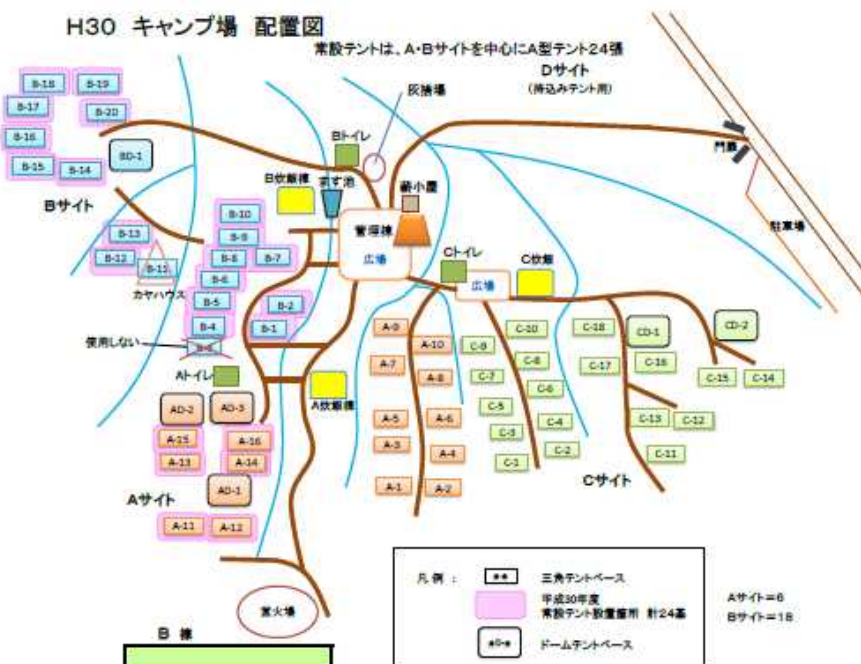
H30 キャンプ場 配置図

常設テントは、A・Bサイトを中心にA型テント24張

Dサイト
(持込みテント用)

炊飯場

門扉

駐車場

B-18
B-19
B-17
B-20
B-16
BD-1
B-15
B-14

Bトイレ
B炊飯棟
ます池
薪小屋

Bサイト

B-10
B-9
B-13
B-8
B-7
B-12
B-11
B-6
カヤハウス
B-5
B-2
B-4
B-1
使用しない
B-3

管理棟
広場
Cトイレ
C炊飯
広場

A-9
A-10
C-9
C-10
C-18
CD-1
CD-2
C-8
C-16
A-7
C-7
C-17
A-8
C-6
C-15
C-14
Aトイレ
A炊飯棟
C-5
AD-2
AD-3
A-5
A-6
C-4
C-13
C-12
A-15
A-16
C-3
A-3
C-2
A-13
A-14
A-4
C-1
C-11

Cサイト

AD-1
A-1
A-2
Aサイト
A-11
A-12

凡例 :
三角テントベース
平成30年度 常設テント設置箇所 計24基
ドームテントベース

Aサイト=6
Bサイト=18

営火場

B 棟